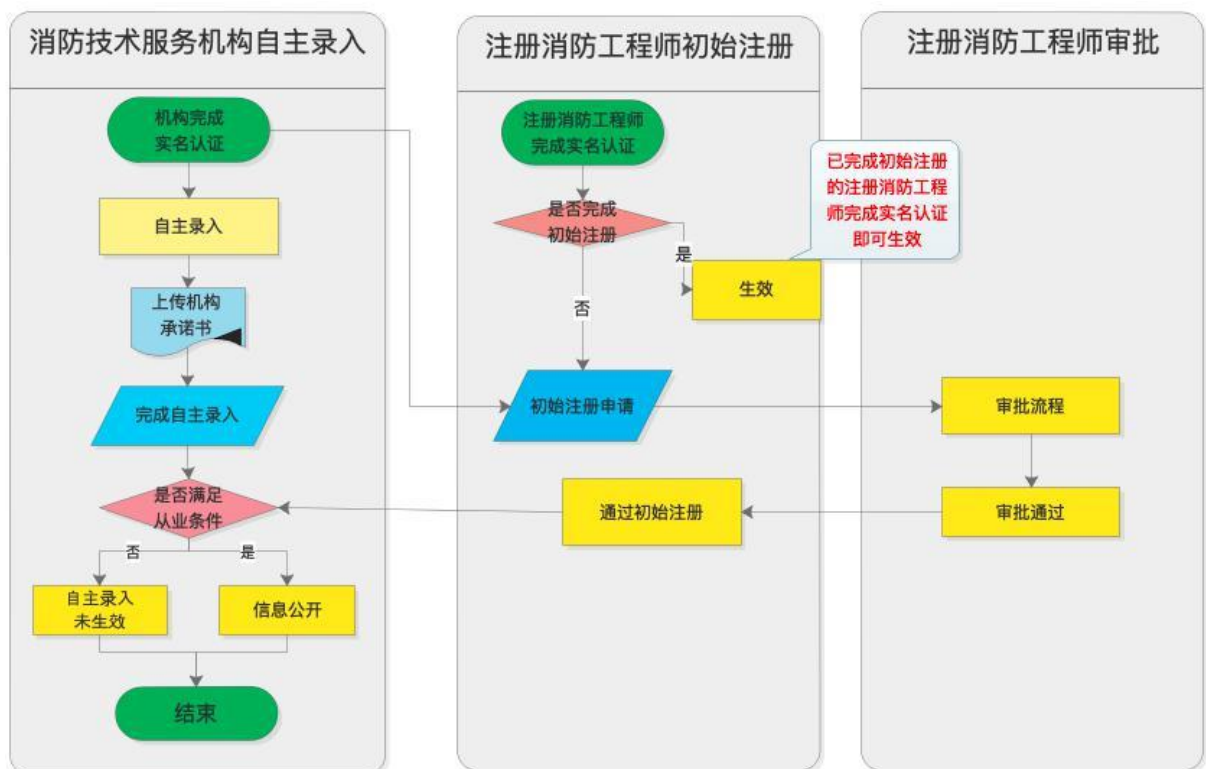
消防技术服务机构自主录入

机构完成实名认证

自主录入

上传机构承诺书

完成自主录入

是否满足从业条件

否

是

自主录入未生效

信息公开

结束

注册消防工程师初始注册

注册消防工程师完成实名认证

是否完成初始注册

是

生效

否

初始注册申请

通过初始注册

已完成初始注册的注册消防工程师完成实名认证即可生效

注册消防工程师审批

审批流程

审批通过